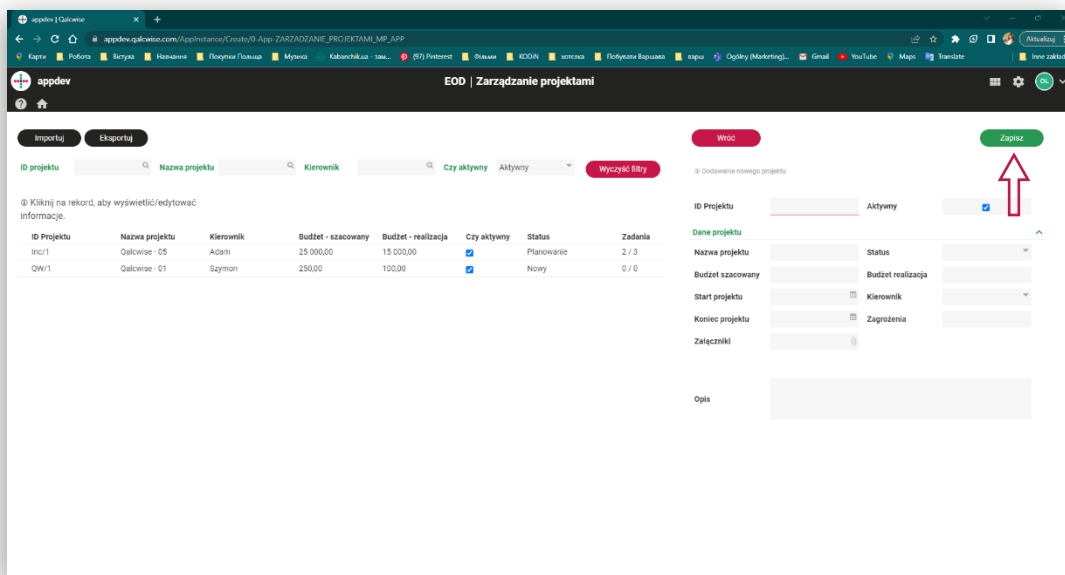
appdev | Qalcwise ×

appdev.qalcwise.com/AppInstance/Create/0-App-ZARZADZANIE_PROJEKTAMI_MP_APP

Aktualizuj

Карти Робота Вступ Навчання Покупки Польща Музика Kabanchik.ua - зам... (97) Pinterest Фільми KODiN хотелка Побувати Варшава пари Ogólny (Marketing)... Gmail YouTube Maps Translate Inne zakładki

appdev

EOD | Zarządzanie projektami

OL

Importuj Eksportuj

ID projektu Nazwa projektu Kierownik Czy aktywny Aktywny Wyczyść filtry

ⓘ Kliknij na rekord, aby wyświetlić/edytować informacje.

| ID Projektu | Nazwa projektu | Kierownik | Budżet - szacowany | Budżet - realizacja | Czy aktywny | Status | Zadania |
|---|---|---|---|---|---|---|---|
| Inc/1 | Qalcwise - 05 | Adam | 25 000,00 | 15 000,00 | ☑ | Planowanie | 2 / 3 |
| QW/1 | Qalcwise - 01 | Szymon | 250,00 | 100,00 | ☑ | Nowy | 0 / 0 |

Wróć

Zapisz

ⓘ Dodawanie nowego projektu

ID Projektu

Aktywny

Dane projektu

Nazwa projektu

Status

Budżet szacowany

Budżet realizacja

Start projektu

Kierownik

Koniec projektu

Zagrożenia

Załączniki

Opis